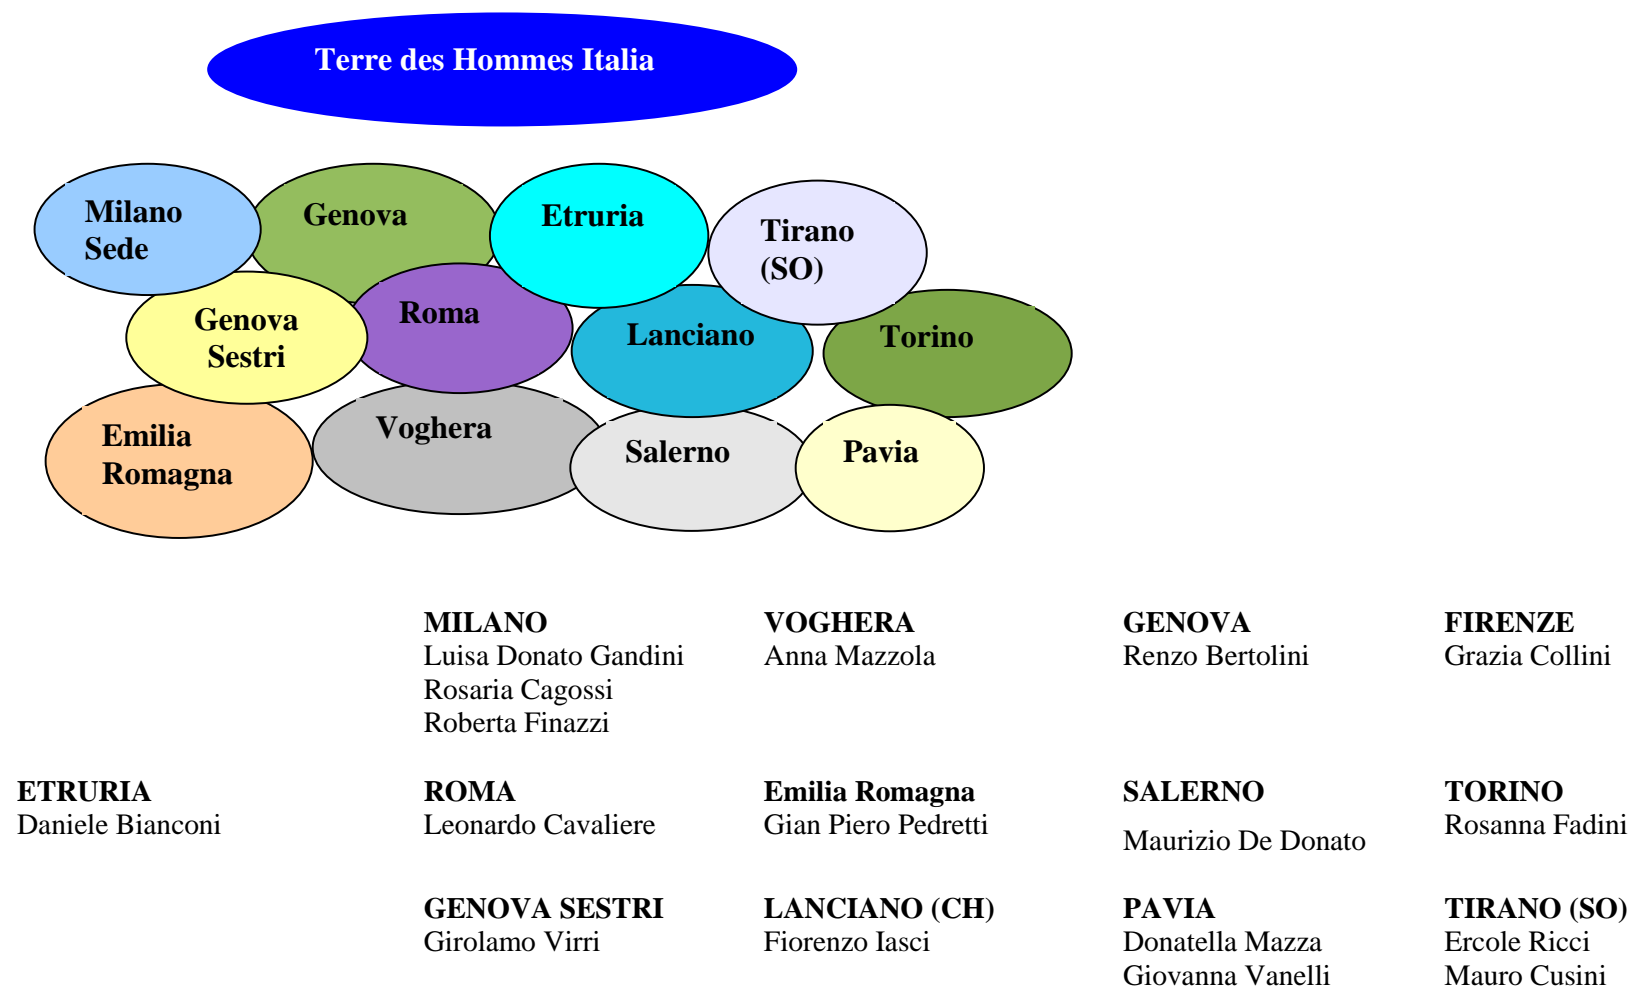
Terre des Hommes Italia

Milano Sede

Genova

Etruria

Tirano (SO)

Genova Sestri

Roma

Lanciano

Torino

Emilia Romagna

Voghera

Salerno

Pavia

| | | | | |
|---|---|---|---|---|
| | **MILANO**<br>Luisa Donato Gandini<br>Rosaria Cagossi<br>Roberta Finazzi | **VOGHERA**<br>Anna Mazzola | **GENOVA**<br>Renzo Bertolini | **FIRENZE**<br>Grazia Collini |
| **ETRURIA**<br>Daniele Bianconi | **ROMA**<br>Leonardo Cavaliere | **Emilia Romagna**<br>Gian Piero Pedretti | **SALERNO**<br>Maurizio De Donato | **TORINO**<br>Rosanna Fadini |
| | **GENOVA SESTRI**<br>Girolamo Virri | **LANCIANO (CH)**<br>Fiorenzo Iasci | **PAVIA**<br>Donatella Mazza<br>Giovanna Vanelli | **TIRANO (SO)**<br>Ercole Ricci<br>Mauro Cusini |